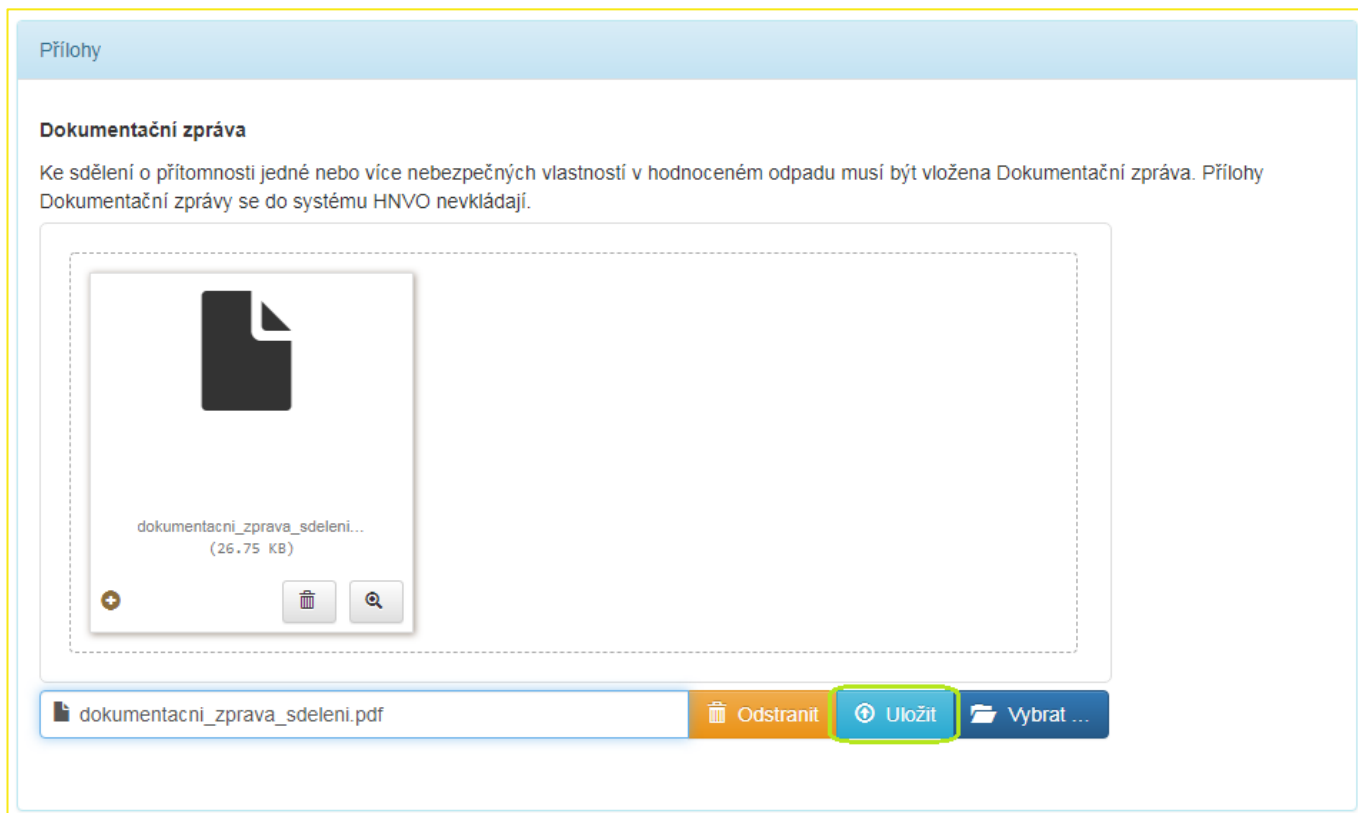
Přílohy

Dokumentační zpráva

Ke sdělení o přítomnosti jedné nebo více nebezpečných vlastností v hodnoceném odpadu musí být vložena Dokumentační zpráva. Přílohy Dokumentační zprávy se do systému HNVO nevkládají.

dokumentacni_zprava_sdeleni...
(26.75 KB)

dokumentacni_zprava_sdeleni.pdf

Odstranit

Uložit

Vybrat ...